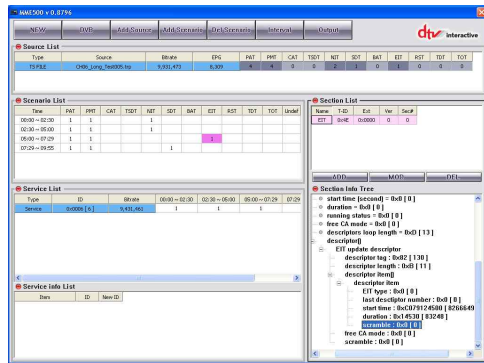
MME500 v 0.8796

NEW DVB Add Source Add Scenario Del Scenario Interval Output

dtv interactive

Source List

| Type | Source | Bitrate | EPG | PAT | PMT | CAT | TSDT | NIT | SDT | BAT | EIT | RST | TDT | TOT |
|---|---|---|---|---|---|---|---|---|---|---|---|---|---|---|
| TS FILE | CH06_Long_Test005.tsp | 9,031,472 | 6,309 | 4 | 4 | 0 | 0 | 2 | 1 | 0 | 1 | 0 | 0 | 0 |

Scenario List

| Time | PAT | PMT | CAT | TSDT | NIT | SDT | BAT | EIT | RST | TDT | TOT | Undef |
|---|---|---|---|---|---|---|---|---|---|---|---|---|
| 00:00 ~ 02:30 | 1 | 1 | | | 1 | | | | | | | |
| 02:30 ~ 05:00 | 1 | 1 | | | 1 | | | | | | | |
| 05:00 ~ 07:29 | 1 | 1 | | | | | | 1 | | | | |
| 07:29 ~ 09:55 | 1 | 1 | | | | 1 | | | | | | |

Section List

| Name | T-ID | Ext | Ver | Sec# |
|---|---|---|---|---|
| EIT | 0x4E | 0x0000 | 0 | 0 |

ADD MOD DEL

Service List

| Type | ID | Bitrate | 00:00 ~ 02:30 | 02:30 ~ 05:00 | 05:00 ~ 07:29 | 07:29 |
|---|---|---|---|---|---|---|
| Service | 0x0006 [ 6 ] | 9,431,461 | 1 | 1 | 1 | |

Service info List

| Item | ID | New ID |
|---|---|---|

Section Info Tree

start time [second] = 0x0 [ 0 ]
duration = 0x0 [ 0 ]
running status = 0x0 [ 0 ]
free CA mode = 0x0 [ 0 ]
descriptors loop length = 0x0 [ 13 ]
descriptor[]
EIT update descriptor
descriptor tag : 0x82 [ 130 ]
descriptor length : 0xB [ 11 ]
descriptor item[]
descriptor item
EIT type : 0x0 [ 0 ]
last descriptor number : 0x0 [ 0 ]
start time : 0xC079124580 [ 8266649
duration : 0x14530 [ 83248 ]
scramble : 0x0 [ 0 ]
free CA mode : 0x0 [ 0 ]
scramble : 0x0 [ 0 ]